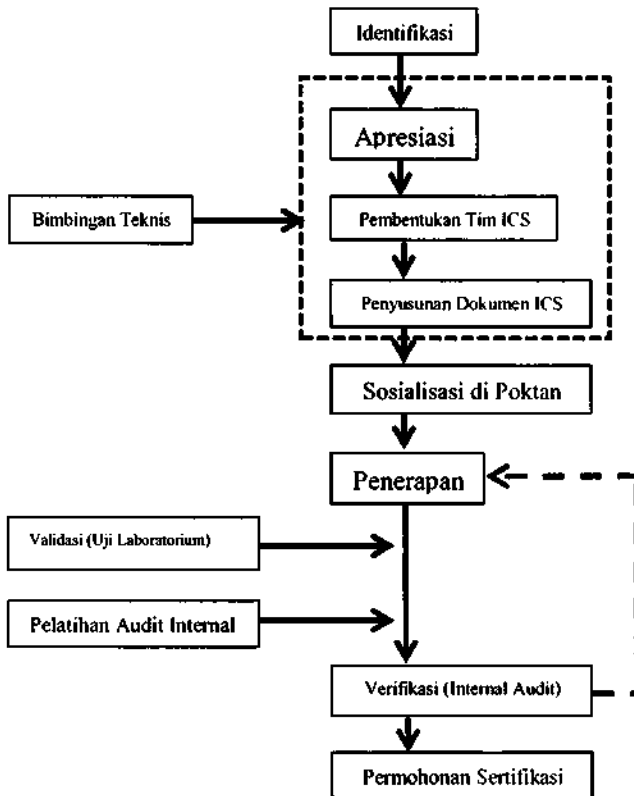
Identifikasi

Apresiasi

Bimbingan Teknis

Pembentukan Tim ICS

Penyusunan Dokumen ICS

Sosialisasi di Poktan

Penerapan

Validasi (Uji Laboratorium)

Pelatihan Audit Internal

Verifikasi (Internal Audit)

Permohonan Sertifikasi